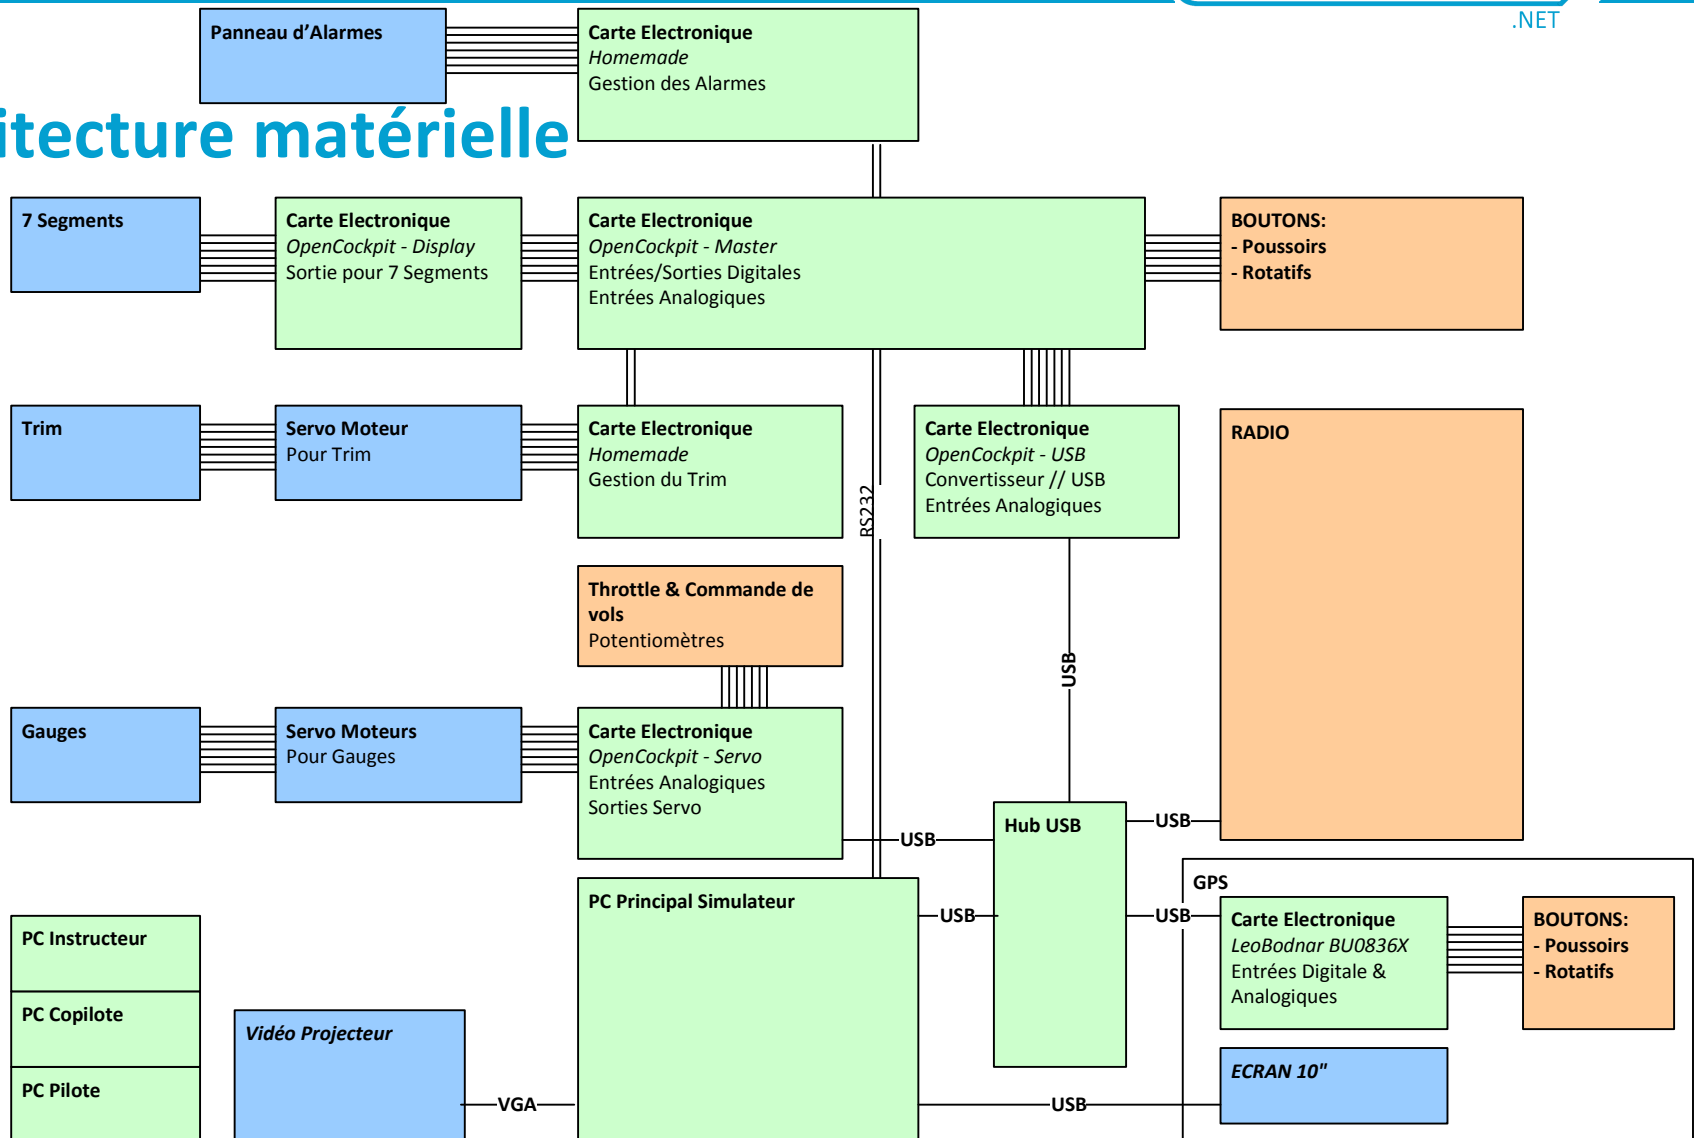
.NET

itecture matérielle

Panneau d'Alarmes

Carte Electronique
Homemade
Gestion des Alarmes

7 Segments

Carte Electronique
OpenCockpit - Display
Sortie pour 7 Segments

Carte Electronique
OpenCockpit - Master
Entrées/Sorties Digitales
Entrées Analogiques

BOUTONS:
- Poussoirs
- Rotatifs

Trim

Servo Moteur
Pour Trim

Carte Electronique
Homemade
Gestion du Trim

RS232

Carte Electronique
OpenCockpit - USB
Convertisseur // USB
Entrées Analogiques

RADIO

Throttle & Commande de vols
Potentiomètres

USB

Gauges

Servo Moteurs
Pour Gauges

Carte Electronique
OpenCockpit - Servo
Entrées Analogiques
Sorties Servo

USB

Hub USB

USB

GPS

PC Principal Simulateur

USB

USB

Carte Electronique
LeoBodnar BU0836X
Entrées Digitale & Analogiques

BOUTONS:
- Poussoirs
- Rotatifs

PC Instructeur

PC Copilote

PC Pilote

Vidéo Projecteur

VGA

USB

ECRAN 10"